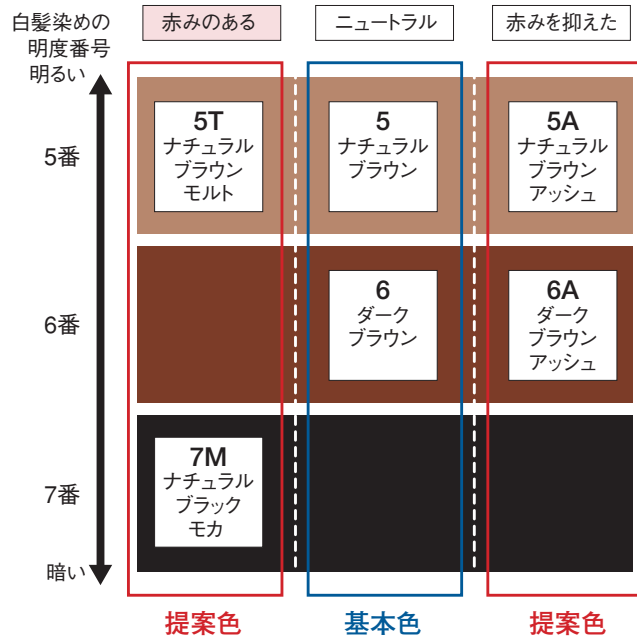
白髪染めの明度番号

赤みのある

ニュートラル

赤みを抑えた

明るい

5番

6番

7番

暗い

5T
ナチュラル
ブラウン
モルト

5
ナチュラル
ブラウン

5A
ナチュラル
ブラウン
アッシュ

6
ダーク
ブラウン

6A
ダーク
ブラウン
アッシュ

7M
ナチュラル
ブラック
モカ

提案色

基本色

提案色